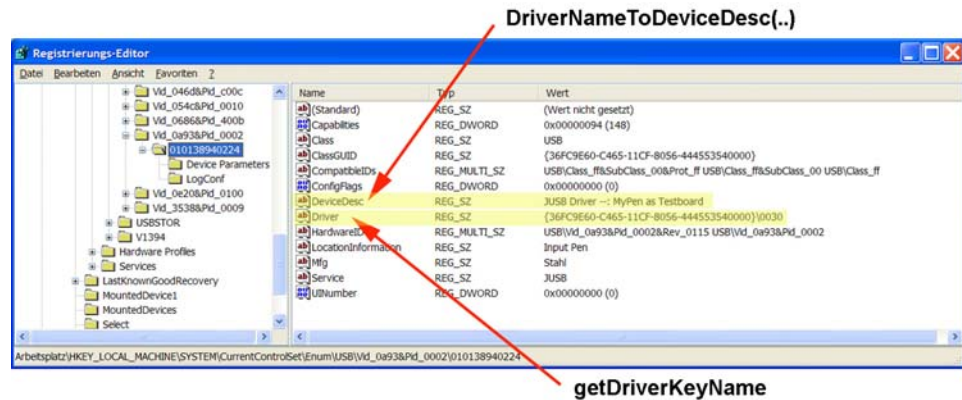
DriverNameToDeviceDesc(..)

Registrierungs-Editor

Datei Bearbeiten Ansicht Favoriten ?

Vid_046d&Pid_c00c
Vid_054c&Pid_0010
Vid_0686&Pid_400b
Vid_0a93&Pid_0002
010138940224
Device Parameters
LogConf
Vid_0e20&Pid_0100
Vid_3538&Pid_0009
USBSTOR
V1394
Hardware Profiles
Services
LastKnownGoodRecovery
MountedDevice1
MountedDevices
Select

| Name | Typ | Wert |
|---|---|---|
| (Standard) | REG_SZ | (Wert nicht gesetzt) |
| Capabilities | REG_DWORD | 0x00000094 (148) |
| Class | REG_SZ | USB |
| ClassGUID | REG_SZ | {36FC9E60-C465-11CF-8056-444553540000} |
| CompatibleIDs | REG_MULTI_SZ | USB\Class_ff&SubClass_00&Prot_ff USB\Class_ff&SubClass_00 USB\Class_ff |
| ConfigFlags | REG_DWORD | 0x00000000 (0) |
| DeviceDesc | REG_SZ | JUSB Driver --: MyPen as Testboard |
| Driver | REG_SZ | {36FC9E60-C465-11CF-8056-444553540000}\0030 |
| HardwareID | REG_MULTI_SZ | USB\Vid_0a93&Pid_0002&Rev_0115 USB\Vid_0a93&Pid_0002 |
| LocationInformation | REG_SZ | Input Pen |
| Mfg | REG_SZ | Stahl |
| Service | REG_SZ | JUSB |
| UINumber | REG_DWORD | 0x00000000 (0) |

Arbeitsplatz\HKEY_LOCAL_MACHINE\SYSTEM\CurrentControlSet\Enum\USB\Vid_0a93&Pid_0002\010138940224

getDriverKeyName